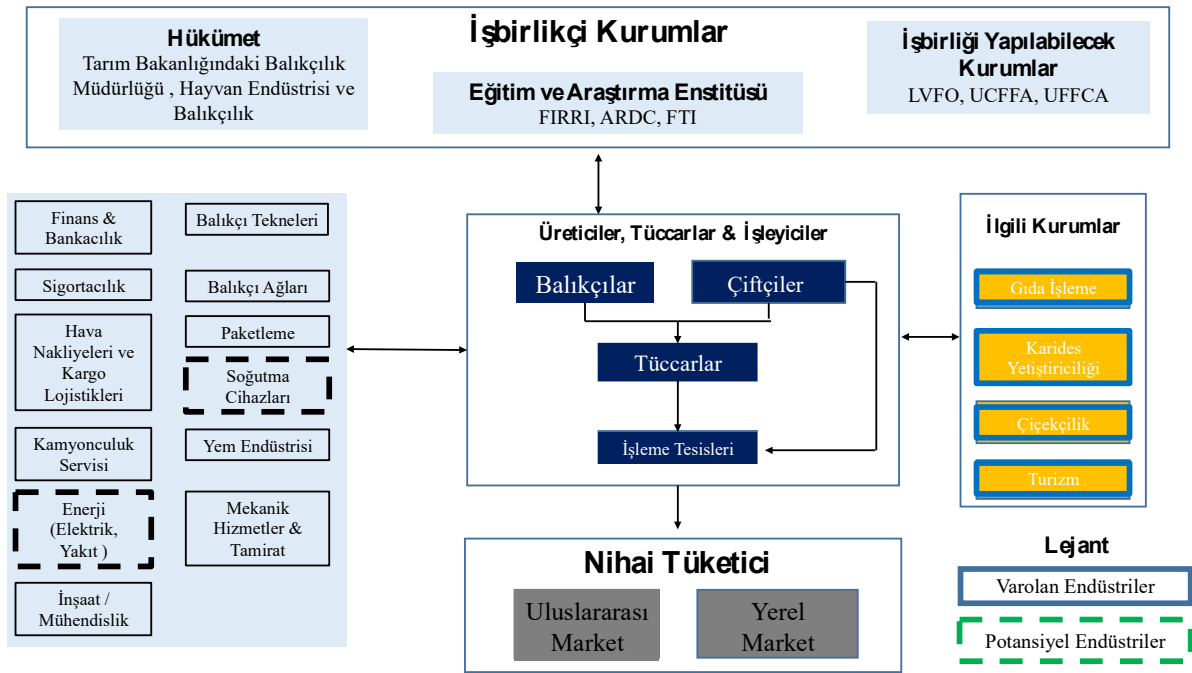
İşbirlikçi Kurumlar

Hükümet
Tarım Bakanlığındaki Balıkçılık Müdürlüğü , Hayvan Endüstrisi ve Balıkçılık

Eğitim ve Araştırma Enstitüsü
FIRRI, ARDC, FTI

İşbirliği Yapılabilecek Kurumlar
LVFO, UCFFA, UFFCA

Finans & Bankacılık

Sigortacılık

Hava Nakliyeleri ve Kargo Lojistikleri

Kamyonculuk Servisi

Enerji (Elektrik, Yakıt )

İnşaat / Mühendislik

Balıkçı Tekneleri

Balıkçı Ağları

Paketleme

Soğutma Cihazları

Yem Endüstrisi

Mekanik Hizmetler & Tamirat

Üreticiler, Tüccarlar & İşleyiciler

Balıkçılar

Çiftçiler

Tüccarlar

İşleme Tesisleri

İlgili Kurumlar

Gıda İşleme

Karides Yetiştiriciliği

Çiçekçilik

Turizm

Nihai Tüketici

Uluslararası Market

Yerel Market

Lejant

Varolan Endüstriler

Potansiyel Endüstriler